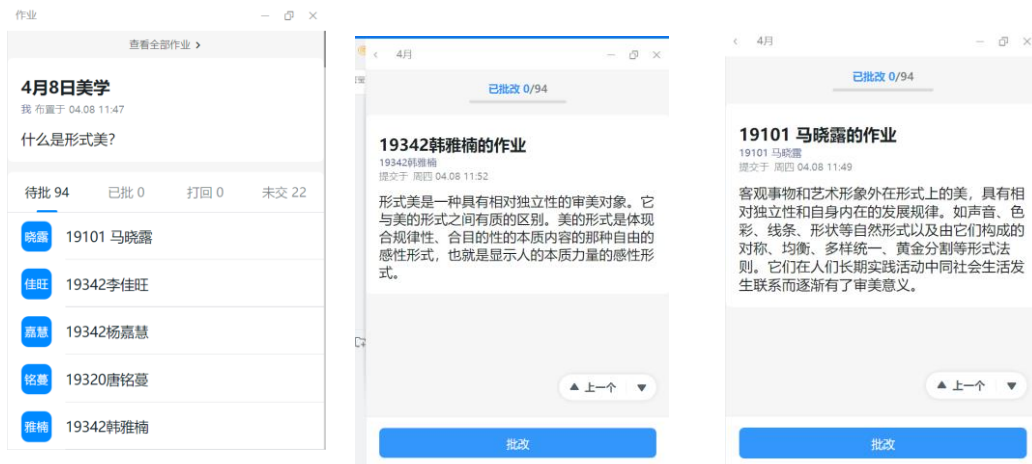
作业

查看全部作业 >

4月8日美学

我 布置于 04.08 11:47

什么是形式美?

待批 94　已批 0　打回 0　未交 22

晓露　19101 马晓露

佳旺　19342李佳旺

嘉慧　19342杨嘉慧

铭蔓　19320唐铭蔓

雅楠　19342韩雅楠

‹ 4月

已批改 0/94

19342韩雅楠的作业

19342韩雅楠

提交于 周四 04.08 11:52

形式美是一种具有相对独立性的审美对象。它与美的形式之间有质的区别。美的形式是体现合规律性、合目的性的本质内容的那种自由的感性形式，也就是显示人的本质力量的感性形式。

▲ 上一个 ▼

批改

‹ 4月

已批改 0/94

19101 马晓露的作业

19101 马晓露

提交于 周四 04.08 11:49

客观事物和艺术形象外在形式上的美，具有相对独立性和自身内在的发展规律。如声音、色彩、线条、形状等自然形式以及由它们构成的对称、均衡、多样统一、黄金分割等形式法则。它们在人们长期实践活动中同社会生活发生联系而逐渐有了审美意义。

▲ 上一个 ▼

批改